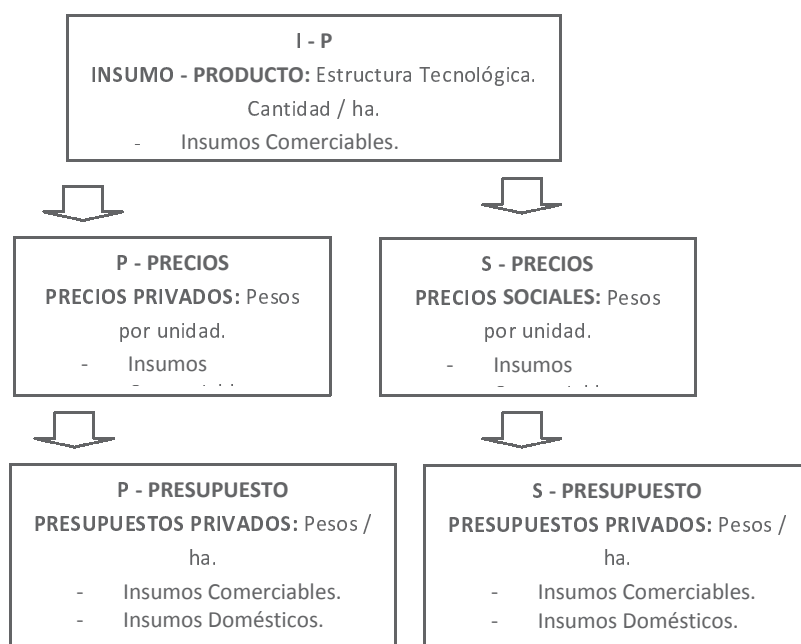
I - P
INSUMO - PRODUCTO: Estructura Tecnológica.
Cantidad / ha.
- Insumos Comerciables.

P - PRECIOS
PRECIOS PRIVADOS: Pesos por unidad.
- Insumos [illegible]

S - PRECIOS
PRECIOS SOCIALES: Pesos por unidad.
- Insumos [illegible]

P - PRESUPUESTO
PRESUPUESTOS PRIVADOS: Pesos / ha.
- Insumos Comerciables.
- Insumos Domésticos.

S - PRESUPUESTO
PRESUPUESTOS PRIVADOS: Pesos / ha.
- Insumos Comerciables.
- Insumos Domésticos.